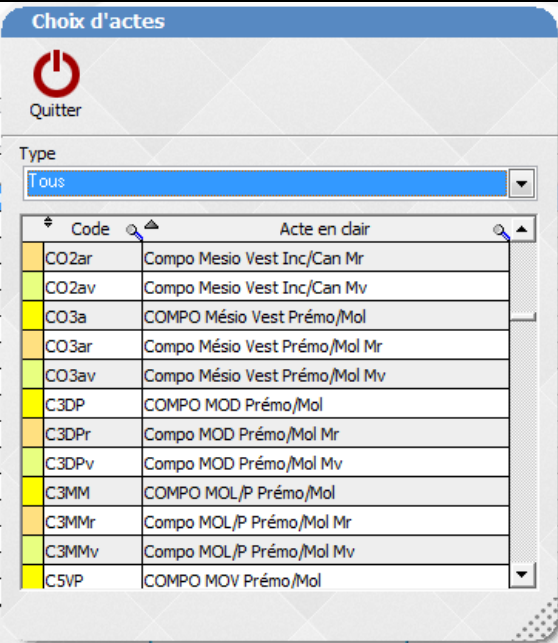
Choix d'actes

Quitter

Type

Tous

| Code | Acte en clair |
|---|---|
| CO2ar | Compo Mesio Vest Inc/Can Mr |
| CO2av | Compo Mesio Vest Inc/Can Mv |
| CO3a | COMPO Mésio Vest Prémo/Mol |
| CO3ar | Compo Mésio Vest Prémo/Mol Mr |
| CO3av | Compo Mésio Vest Prémo/Mol Mv |
| C3DP | COMPO MOD Prémo/Mol |
| C3DPr | Compo MOD Prémo/Mol Mr |
| C3DPv | Compo MOD Prémo/Mol Mv |
| C3MM | COMPO MOL/P Prémo/Mol |
| C3MMr | Compo MOL/P Prémo/Mol Mr |
| C3MMv | Compo MOL/P Prémo/Mol Mv |
| C5VP | COMPO MOV Prémo/Mol |